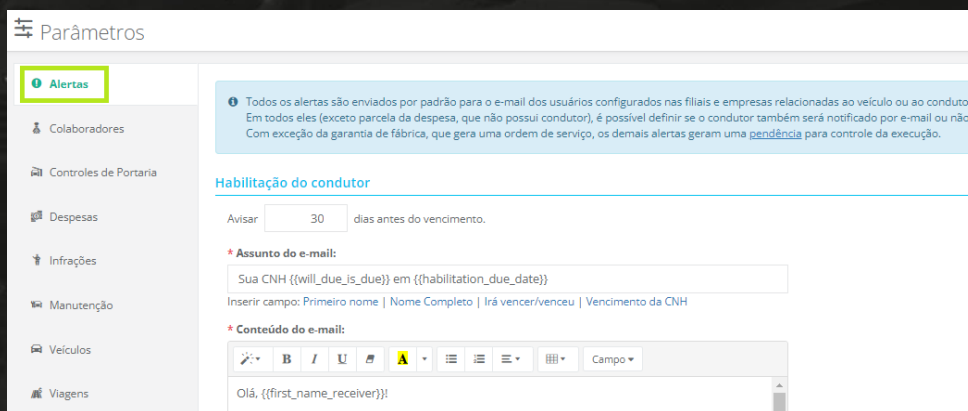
Parâmetros

Alertas

Colaboradores

Controles de Portaria

Despesas

Infrações

Manutenção

Veículos

Viagens

Todos os alertas são enviados por padrão para o e-mail dos usuários configurados nas filiais e empresas relacionadas ao veículo ou ao conduto
Em todos eles (exceto parcela da despesa, que não possui condutor), é possível definir se o condutor também será notificado por e-mail ou não
Com exceção da garantia de fábrica, que gera uma ordem de serviço, os demais alertas geram uma pendência para controle da execução.

Habilitação do condutor

Avisar 30 dias antes do vencimento.

* Assunto do e-mail:

Sua CNH {{will_due_is_due}} em {{habilitation_due_date}}

Inserir campo: Primeiro nome | Nome Completo | Irá vencer/venceu | Vencimento da CNH

* Conteúdo do e-mail:

B I U A Campo

Olá, {{first_name_receiver}}!